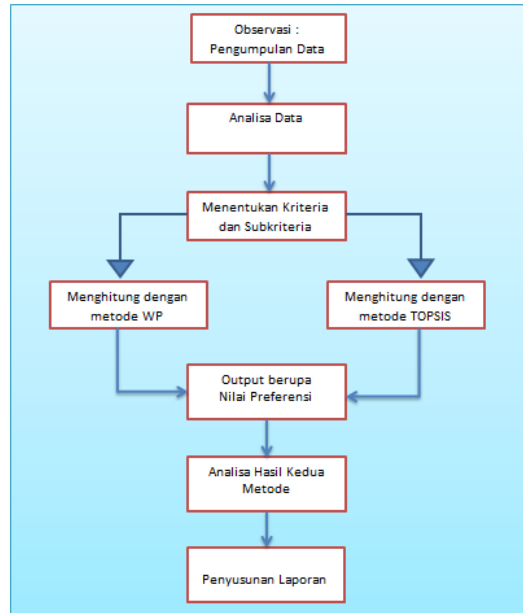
Observasi :
Pengumpulan Data

Analisa Data

Menentukan Kriteria
dan Subkriteria

Menghitung dengan
metode WP

Menghitung dengan
metode TOPSIS

Output berupa
Nilai Preferensi

Analisa Hasil Kedua
Metode

Penyusunan Laporan